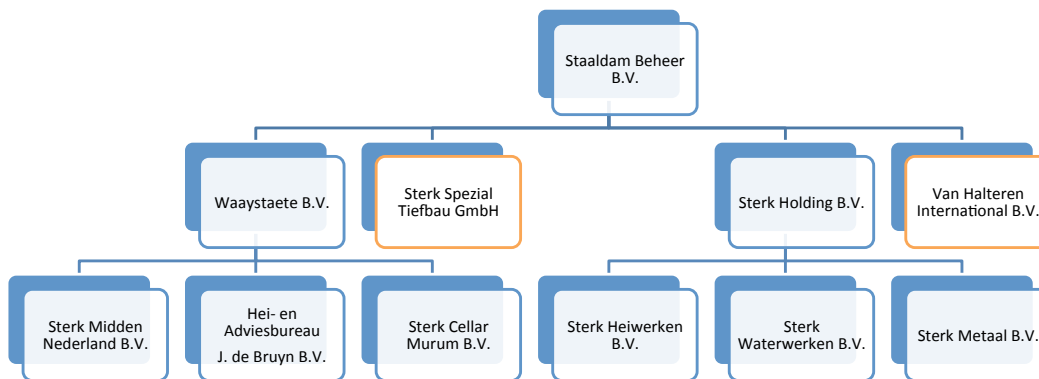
Staaldam Beheer B.V.

Waaystaete B.V.

Sterk Spezial Tiefbau GmbH

Sterk Holding B.V.

Van Halteren International B.V.

Sterk Midden Nederland B.V.

Hei- en Adviesbureau J. de Bruyn B.V.

Sterk Cellar Murum B.V.

Sterk Heiwerken B.V.

Sterk Waterwerken B.V.

Sterk Metaal B.V.